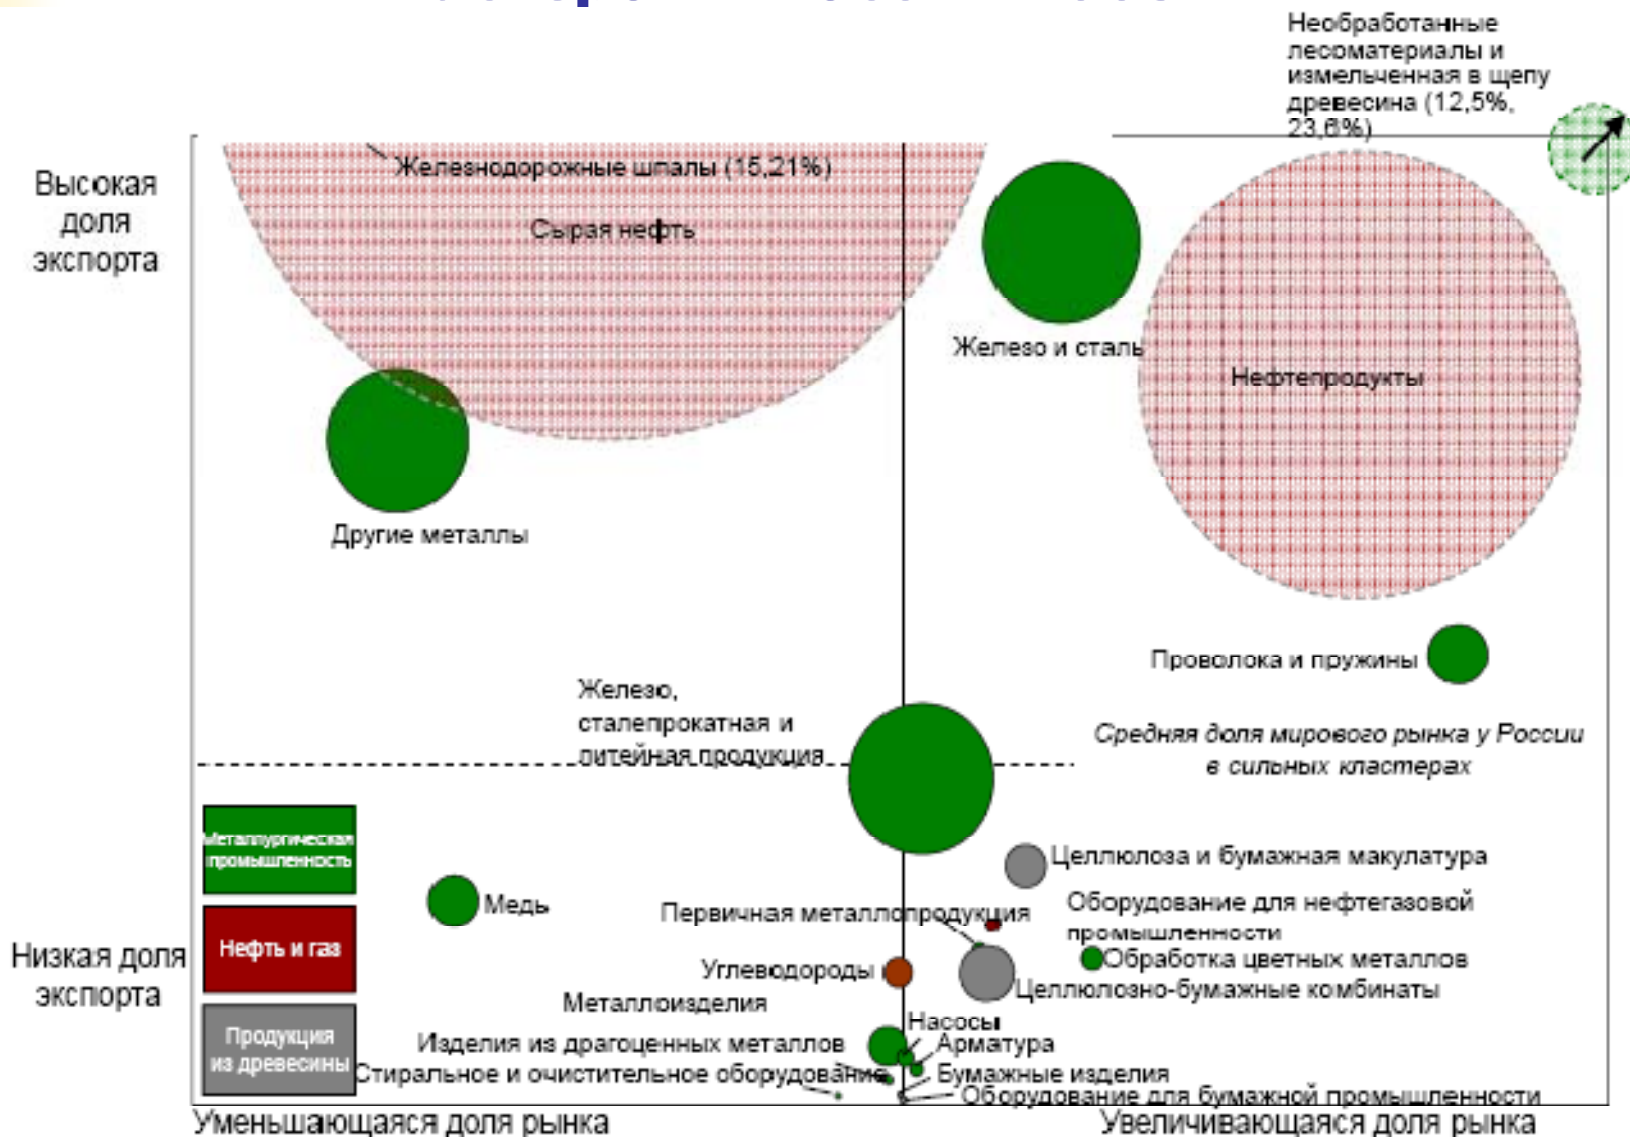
Необработанные лесоматериалы и измельченная в щепу древесина (12,5%, 23,6%)

Высокая доля экспорта

Железнодорожные шпалы (15,21%)

Сырая нефть

Железо и сталь

Нефтепродукты

Другие металлы

Проволока и пружины

Железо, сталепрокатная и литейная продукция

Средняя доля мирового рынка у России в сильных кластерах

Металлургическая промышленность

Нефть и газ

Продукция из древесины

Медь

Целлюлоза и бумажная макулатура

Первичная металлопродукция

Оборудование для нефтегазовой промышленности

Обработка цветных металлов

Углеводороды

Целлюлозно-бумажные комбинаты

Низкая доля экспорта

Металлоизделия

Насосы

Изделия из драгоценных металлов

Арматура

Стиральное и очистительное оборудование

Бумажные изделия

Оборудование для бумажной промышленности

Уменьшающаяся доля рынка

Увеличивающаяся доля рынка